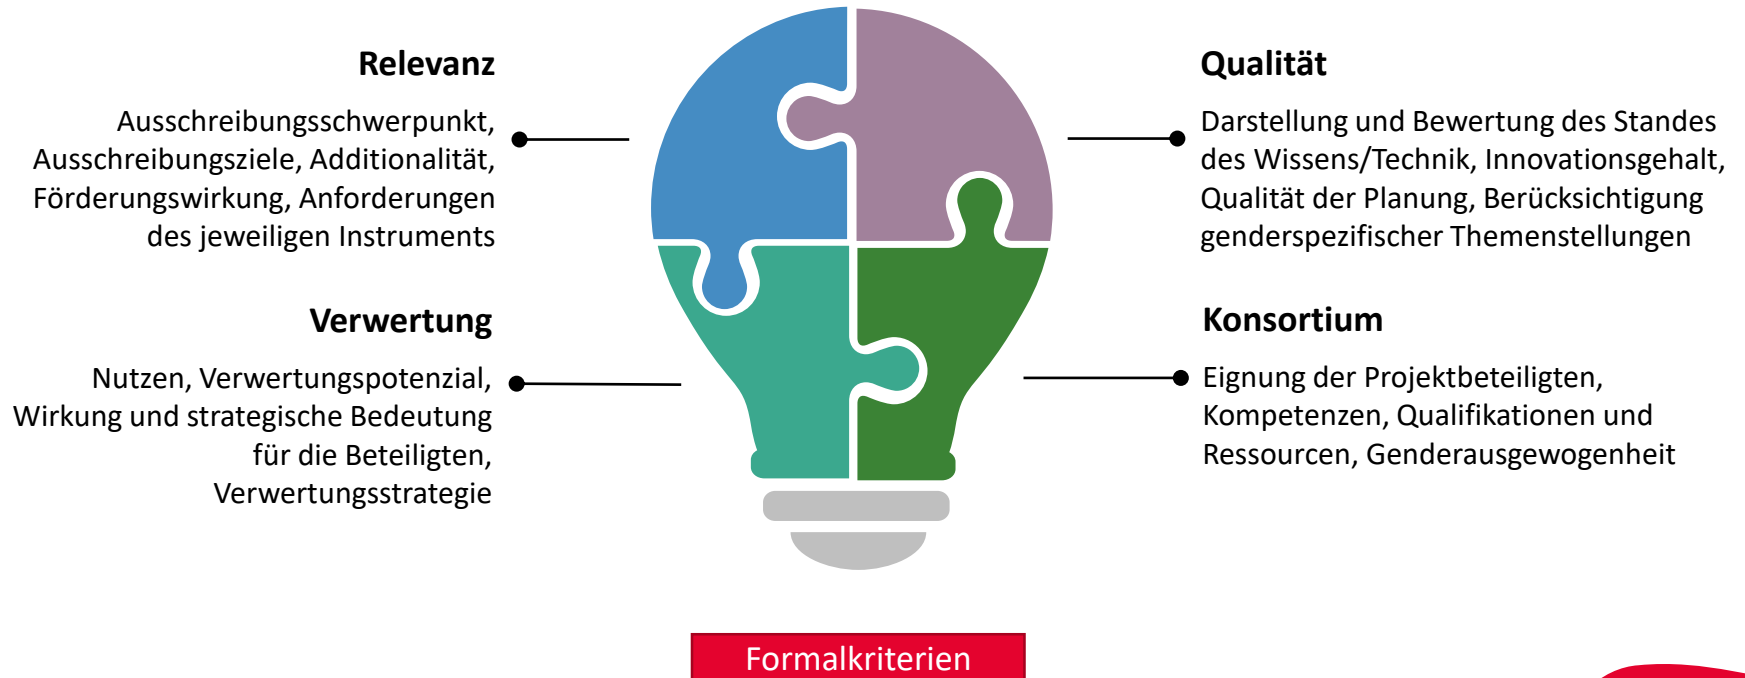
Relevanz

Ausschreibungsschwerpunkt, Ausschreibungsziele, Additionalität, Förderungswirkung, Anforderungen des jeweiligen Instruments

Qualität

Darstellung und Bewertung des Standes des Wissens/Technik, Innovationsgehalt, Qualität der Planung, Berücksichtigung genderspezifischer Themenstellungen

Verwertung

Nutzen, Verwertungspotenzial, Wirkung und strategische Bedeutung für die Beteiligten, Verwertungsstrategie

Konsortium

Eignung der Projektbeteiligten, Kompetenzen, Qualifikationen und Ressourcen, Genderausgewogenheit

Formalkriterien